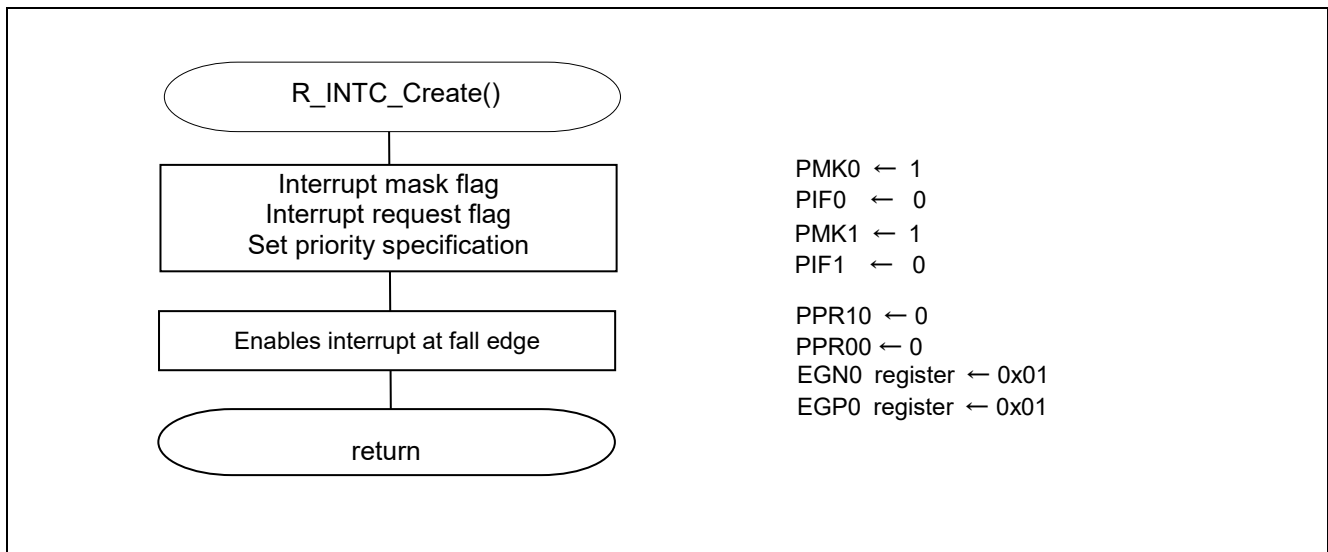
R_INTC_Create()

Interrupt mask flag
Interrupt request flag
Set priority specification

Enables interrupt at fall edge

return

PMK0 $\leftarrow$ 1
PIF0 $\leftarrow$ 0
PMK1 $\leftarrow$ 1
PIF1 $\leftarrow$ 0

PPR10 $\leftarrow$ 0
PPR00 $\leftarrow$ 0
EGN0 register $\leftarrow$ 0x01
EGP0 register $\leftarrow$ 0x01